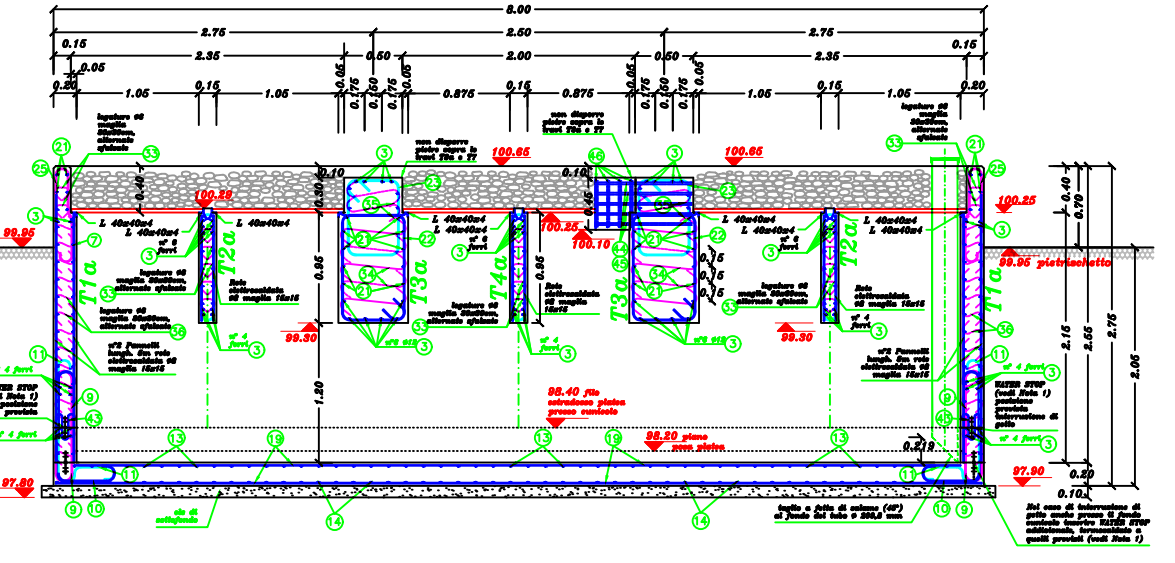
8.00
2.75
2.50
2.75
0.15
2.35
0.50
2.00
0.50
2.35
0.15
0.05
0.20
1.05
0.15
1.05
0.05
0.175
0.150
0.05
0.875
0.15
0.875
0.05
0.175
0.150
0.05
1.05
0.15
1.05
0.20
legature Ø8 maglia 25x50cm. alternate sfalsate
non disperse pietre sopra le travi T3a e T7
100.65
non disperse pietre sopra le travi T3a e T7
100.65
legature Ø8 maglia 25x50cm. alternate sfalsate
21
33
3
46
3
33
21
25
0.40
0.10
0.30
23
0.10
0.45
23
25
0.40
0.70
100.29
100.25
99.95
3
L 40x40x4
L 40x40x4
L 40x40x4
L 40x40x4
L 40x40x4
L 40x40x4
100.25
L 40x40x4
L 40x40x4
3
3
7
3
n° 4 ferri
L 40x40x4
35
n° 4 ferri
100.10
n° 4 ferri
L 40x40x4
99.95 pietrischetto
T1a
T2a
0.95
22
T3a
21
0.95
T4a
21
T3a
22
T2a
T1a
33
legature Ø8 maglia 25x50cm. alternate sfalsate
Rete elettrosaldata Ø8 maglia 15x15
34
Rete elettrosaldata Ø8 maglia 15x15
34
5
legature Ø8 maglia 25x50cm. alternate sfalsate
Rete elettrosaldata Ø8 maglia 15x15
2.15
2.55
2.75
2.05
legature Ø8 maglia 25x50cm. alternate sfalsate
36
legature Ø8 maglia 25x50cm. alternate sfalsate
33
33
33
36
n° 4 ferri
3
99.30
n° 4 ferri
3
n° 2 ferri
3
99.30
n° 2 ferri
n° 4 ferri
3
n° 2 Ferri
n°2 Ferretti lungh. 2m rete elettrosaldata Ø8 maglia 15x15
n°2 Ferretti lungh. 2m rete elettrosaldata Ø8 maglia 15x15
11
11
n° 4 ferri
3
n° 4 ferri
WATER STOP (vedi Nota 1) posizione prevista
WATER STOP (vedi Nota 1) posizione prevista interruzione di getto
9
1.20
98.40 filo estradosso platea presso cunicolo
9
43
n° 4 ferri
43
3
n° 4 ferri
13
19
13
19
98.20 piano posa platea
13
0.219
11
11
97.80
97.80
0.20
0.10
9
10
cls di sottofondo
14
14
taglio a fetta di salame (45°) al fondo del tubo Ø 355,5 mm
10
9
Nel caso di interruzione di getto anche presso il fondo cunicolo inserire WATER STOP addizionale, trasversalmente a quelli previsti (vedi Nota 1)